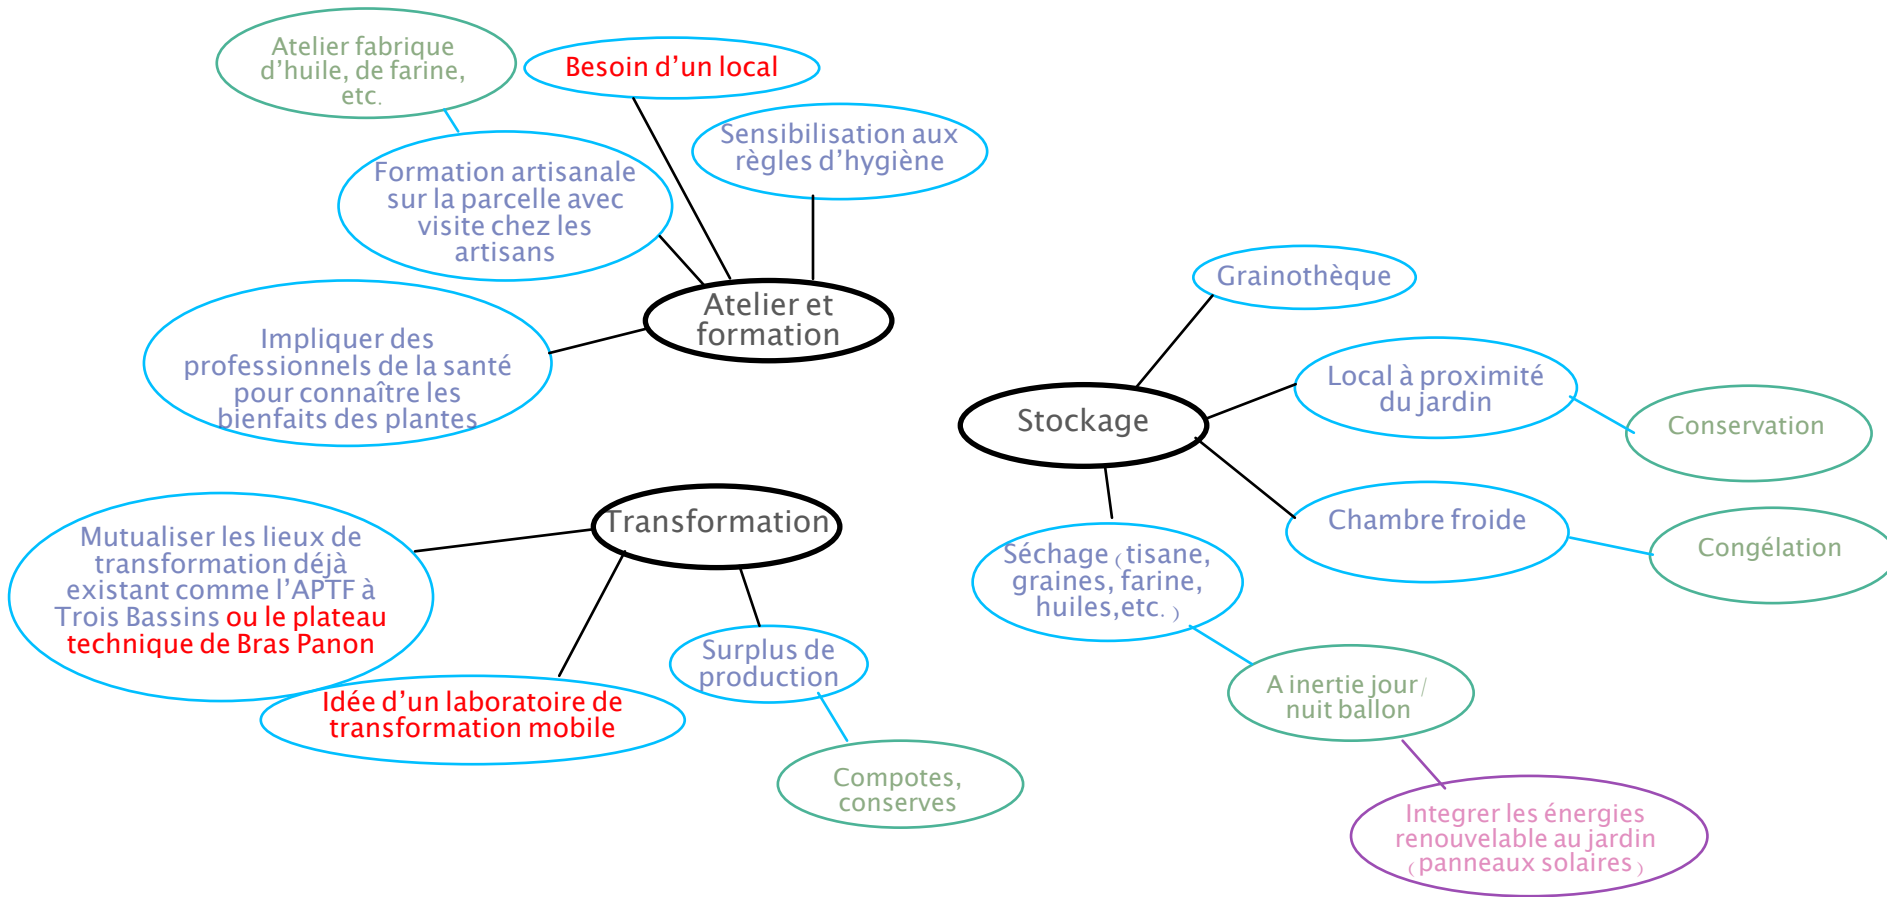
Atelier et formation

Atelier fabrique d'huile, de farine, etc.

Besoin d'un local

Sensibilisation aux règles d'hygiène

Formation artisanale sur la parcelle avec visite chez les artisans

Impliquer des professionnels de la santé pour connaître les bienfaits des plantes

Stockage

Grainothèque

Local à proximité du jardin

Conservation

Chambre froide

Congélation

Séchage (tisane, graines, farine, huiles,etc. )

A inertie jour/ nuit ballon

Integrer les énergies renouvelable au jardin (panneaux solaires)

Transformation

Mutualiser les lieux de transformation déjà existant comme l'APTF à Trois Bassins ou le plateau technique de Bras Panon

Idée d'un laboratoire de transformation mobile

Surplus de production

Compotes, conserves